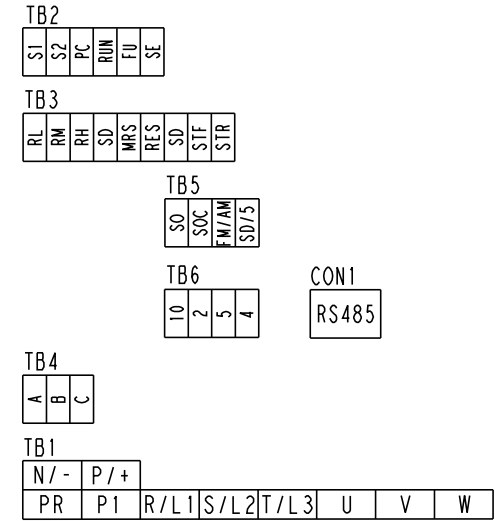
TB2

| S1 | S2 | PC | RUN | FU | SE |
|---|---|---|---|---|---|

TB3

| RL | RM | RH | SD | MRS | RES | SD | STF | STR |
|---|---|---|---|---|---|---|---|---|

TB5

| SO | SOC | FM/AM | SD/5 |
|---|---|---|---|

TB6

| 10 | 2 | 5 | 4 |
|---|---|---|---|

CON1

RS485

TB4

| A | B | C |
|---|---|---|

TB1

| N/- | P/+ |
|---|---|

| PR | P1 | R/L1 | S/L2 | T/L3 | U | V | W |
|---|---|---|---|---|---|---|---|